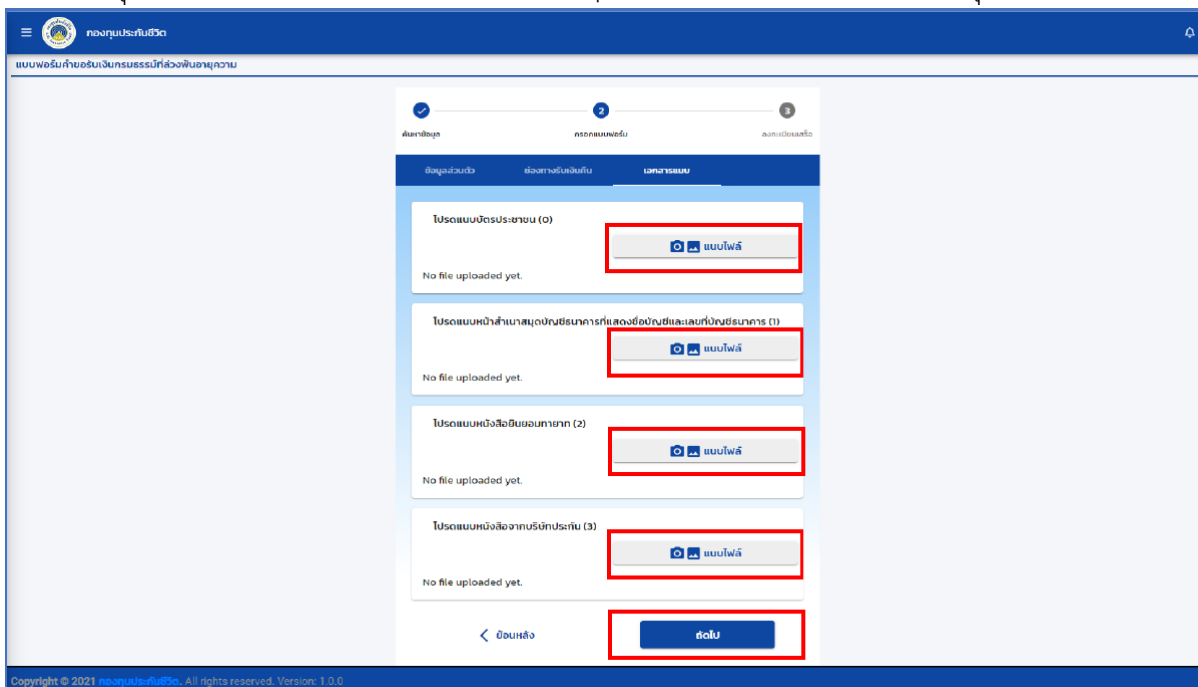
กองทุนประกันชีวิต

แบบฟอร์มคำขอรับเงินกรมธรรม์ที่ล่วงพ้นอายุความ

ค้นหาข้อมูล
กรอกแบบฟอร์ม
ลงทะเบียนเสร็จ

ข้อมูลส่วนตัว
ช่องทางรับเงินคืน
เอกสารแนบ

โปรดแนบบัตรประชาชน (0)
แนบไฟล์
No file uploaded yet.

โปรดแนบหน้าสำเนาสมุดบัญชีธนาคารที่แสดงชื่อบัญชีและเลขที่บัญชีธนาคาร (1)
แนบไฟล์
No file uploaded yet.

โปรดแนบหนังสือยินยอมทายาท (2)
แนบไฟล์
No file uploaded yet.

โปรดแนบหนังสือจากบริษัทประกัน (3)
แนบไฟล์
No file uploaded yet.

ย้อนหลัง
ถัดไป

Copyright © 2021 กองทุนประกันชีวิต. All rights reserved. Version: 1.0.0